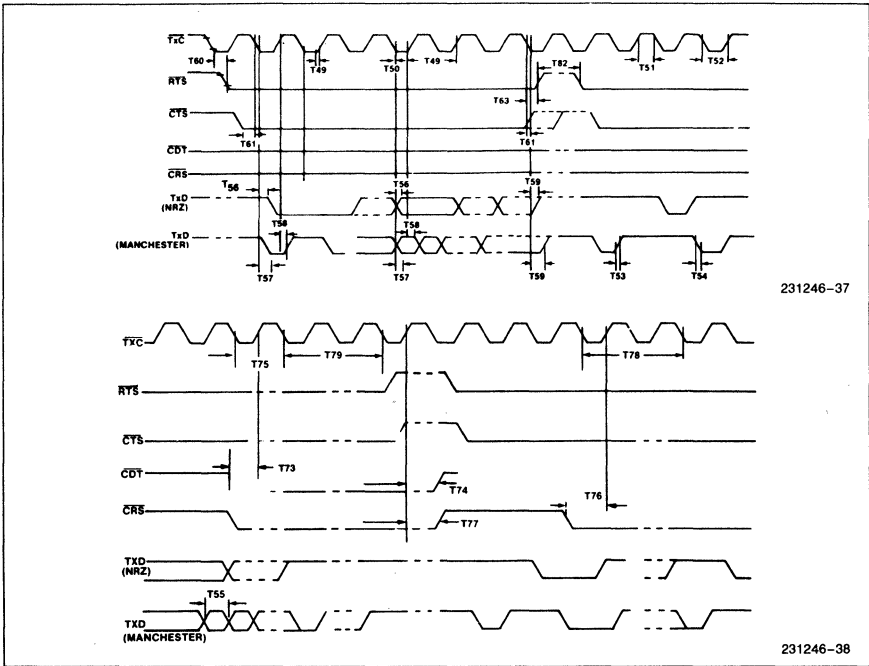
$\overline{TxC}$
T60
T49
T50
T49
T82
T51
T52
$\overline{RTS}$
T63
$\overline{CTS}$
T61
T61
$\overline{CDT}$
$\overline{CRS}$
T56
T56
T59
TxD (NRZ)
T58
T58
TxD (MANCHESTER)
T57
T57
T59
T53
T54

231246–37

$\overline{TXC}$
T75
T79
T78
$\overline{RTS}$
$\overline{CTS}$
$\overline{CDT}$
T73
T74
T76
$\overline{CRS}$
T77
TXD (NRZ)
T55
TXD (MANCHESTER)

231246–38